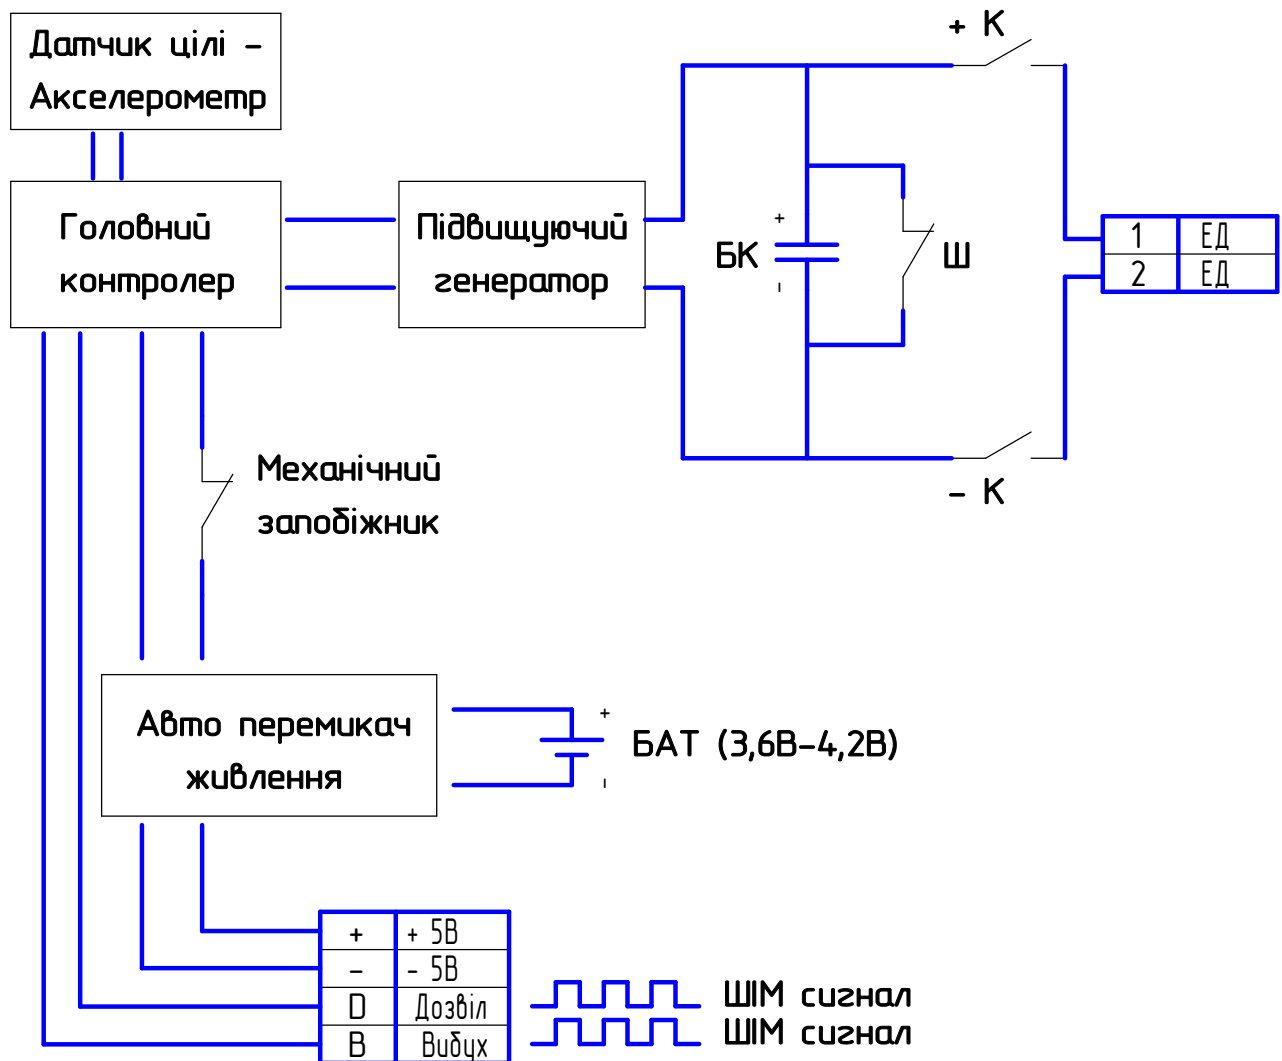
Датчик цілі – Акселерометр

+ K

Головний контролер

Підвищуючий генератор

+

БК

-

Ш

| 1 | ЕД |
|---|---|
| 2 | ЕД |

Механічний запобіжник

- K

Авто перемикач живлення

+

БАТ (3,6В-4,2В)

-

| + | + 5В |
|---|---|
| – | - 5В |
| D | Дозвіл |
| B | Вибух |

ШІМ сигнал
ШІМ сигнал